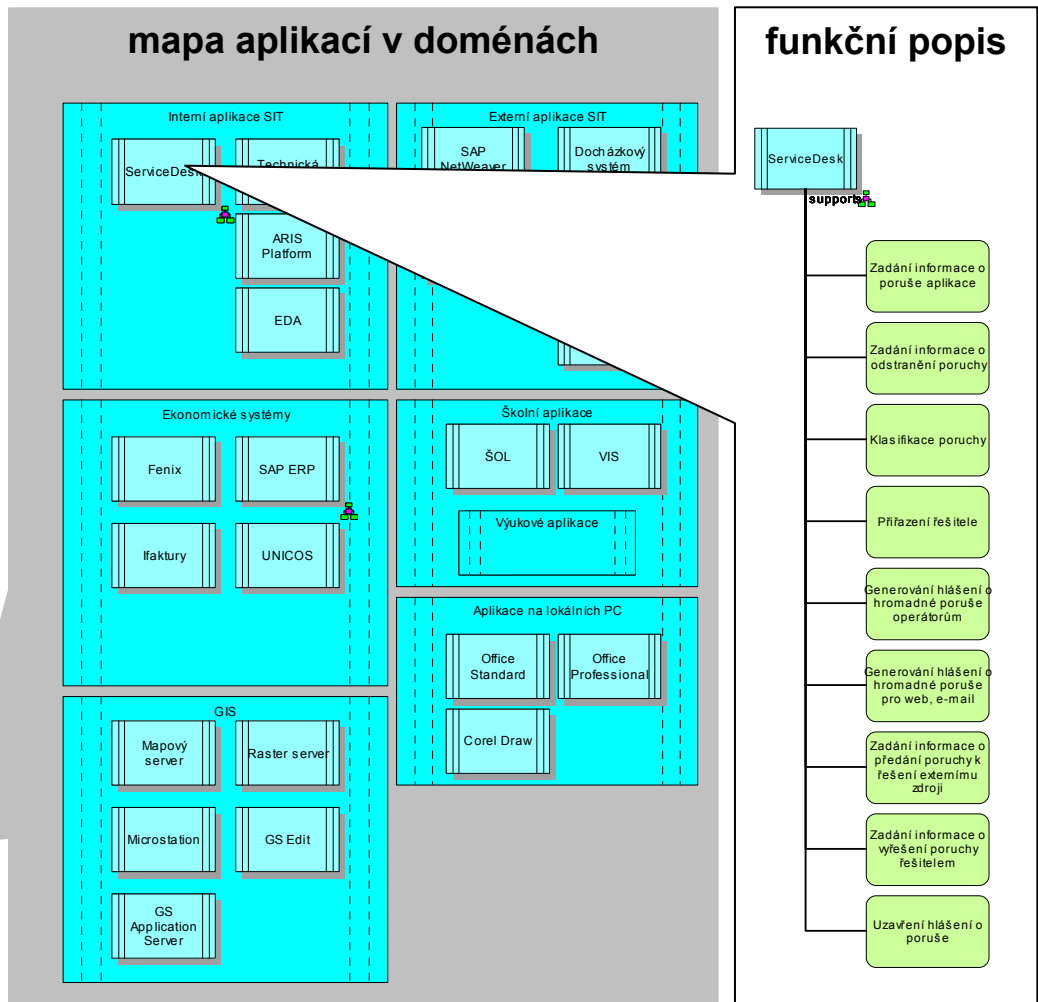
mapa aplikací v doménách

Interní aplikace SIT

ServiceDesk

Technická

ARIS Platform

EDA

Externí aplikace SIT

SAP NetWeaver

Docházkový systém

Ekonomické systémy

Fenix

SAP ERP

Ifaktury

UNICOS

Školní aplikace

ŠOL

VIS

Výukové aplikace

Aplikace na lokálních PC

Office Standard

Office Professional

Corel Draw

GIS

Mapový server

Raster server

Microstation

GS Edit

GS Application Server

funkční popis

ServiceDesk

supports

Zadání informace o poruše aplikace

Zadání informace o odstranění poruchy

Klasifikace poruchy

Přiřazení řešitele

Generování hlášení o hromadné poruše operátorům

Generování hlášení o hromadné poruše pro web, e-mail

Zadání informace o předání poruchy k řešení externímu zdroji

Zadání informace o vyřešení poruchy řešitelem

Uzavření hlášení o poruše